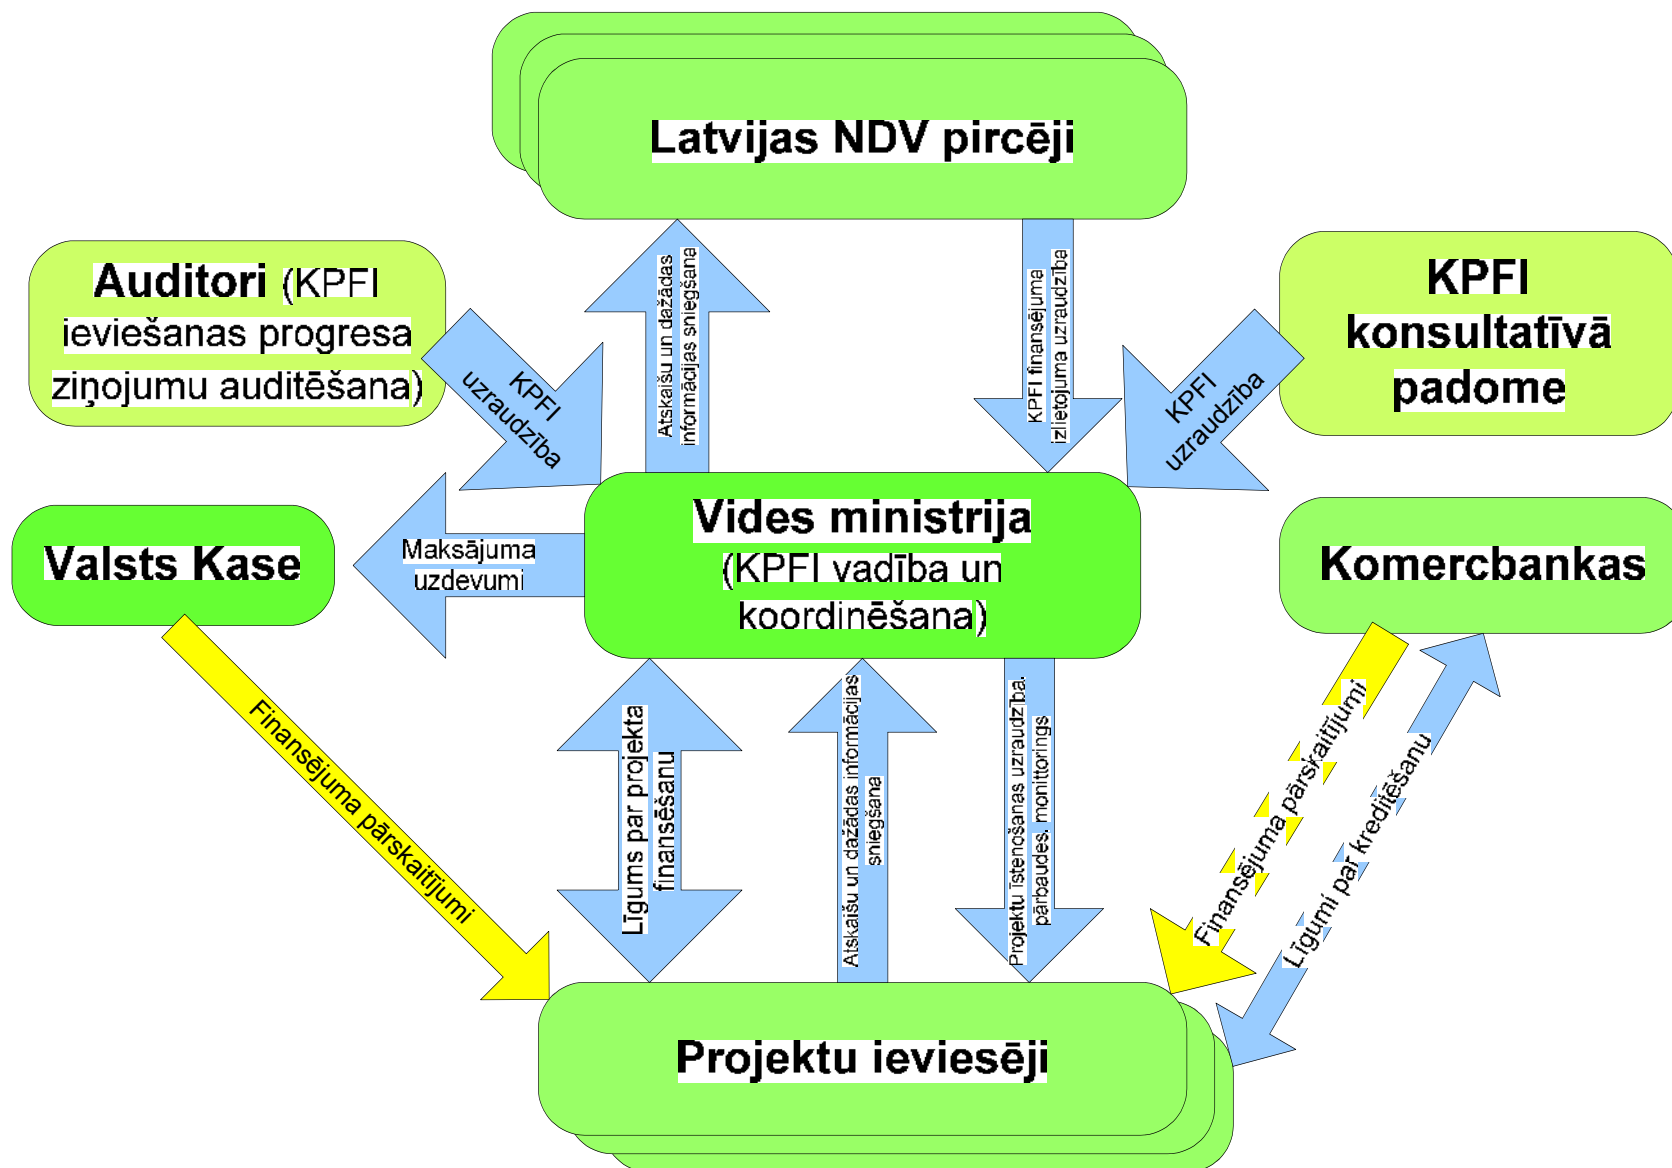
Latvijas NDV pircēji

Auditori (KPFI ieviešanas progresa ziņojumu auditēšana)

KPFI uzraudzība

Atskaišu un dažādas informācijas sniegšana

KPFI finansējuma izlietojuma uzraudzība

KPFI uzraudzība

KPFI konsultatīvā padome

Valsts Kase

Maksājuma uzdevumi

Vides ministrija (KPFI vadība un koordinēšana)

Komercbankas

Finansējuma pārskaitījumi

Līgums par projekta finansēšanu

Atskaišu un dažādas informācijas sniegšana

Projektu īstenošanas uzraudzība, pārbaudes, monitorings

Finansējuma pārskaitījumi

Līgumi par kreditēšanu

Projektu ieviesēji